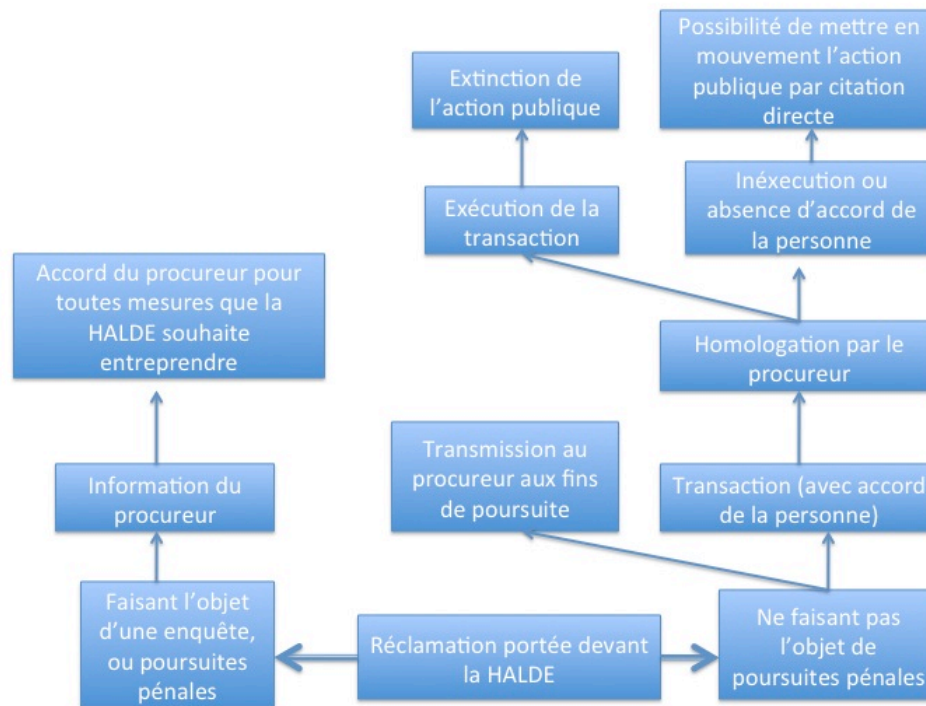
Possibilité de mettre en mouvement l'action publique par citation directe

Extinction de l'action publique

Exécution de la transaction

Inéxecution ou absence d'accord de la personne

Accord du procureur pour toutes mesures que la HALDE souhaite entreprendre

Homologation par le procureur

Transmission au procureur aux fins de poursuite

Transaction (avec accord de la personne)

Information du procureur

Faisant l'objet d'une enquête, ou poursuites pénales

Réclamation portée devant la HALDE

Ne faisant pas l'objet de poursuites pénales